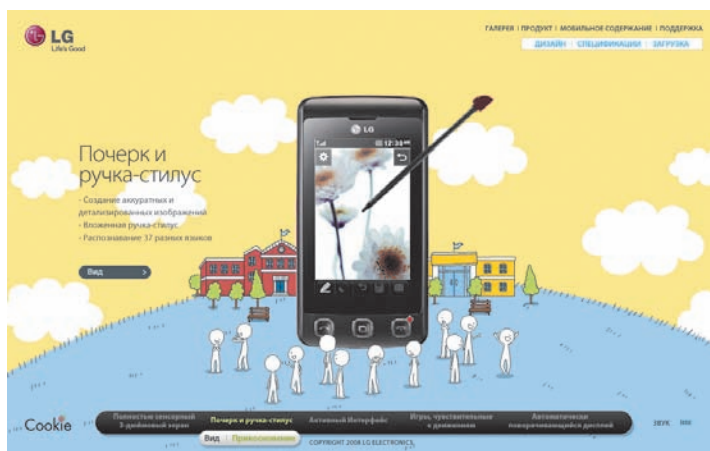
LG
Life's Good

ГАЛЕРЕЯ | ПРОДУКТ | МОБИЛЬНОЕ СОДЕРЖАНИЕ | ПОДДЕРЖКА
ДИЗАЙН | СПЕЦИФИКАЦИИ | ЗАГРУЗКА

Почерк и ручка-стилус

- Создание аккуратных и детализированных изображений
- Вложенная ручка-стилус
- Распознавание 37 разных языков

Вид

LG
12:36

Cookie

Полностью сенсорный 3-дюймовый экран
Почерк и ручка-стилус
Активный Интерфейс
Игры, чувствительные к движениям
Автоматический поворачивающийся дисплей

ЗВУК
Вид | Прикосновение
COPYRIGHT 2008 LG ELECTRONICS.